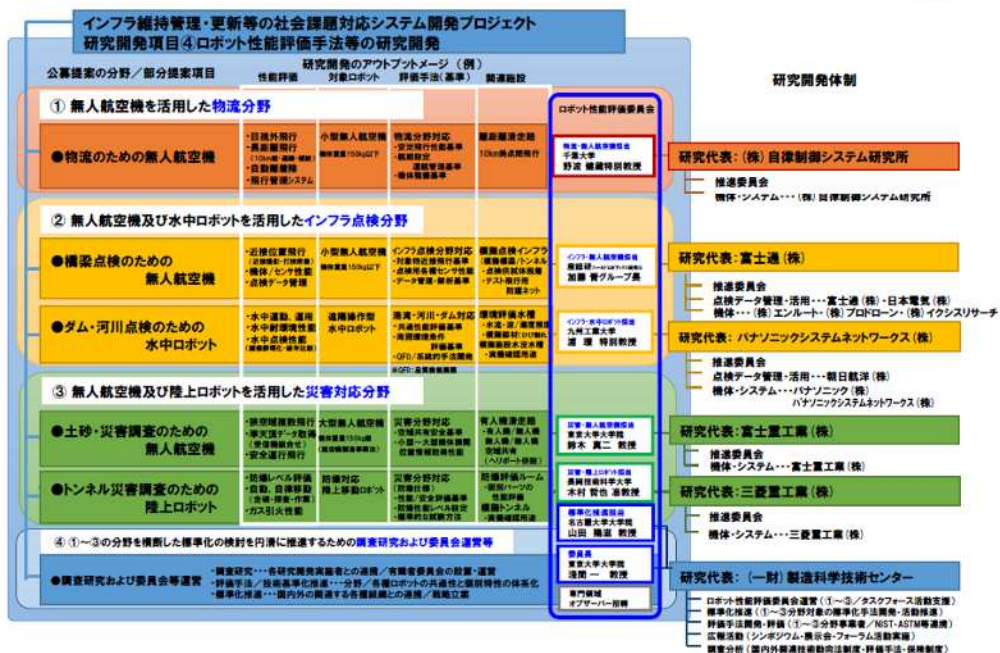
インフラ維持管理・更新等の社会課題対応システム開発プロジェクト
研究開発項目④ロボット性能評価手法等の研究開発

公募提案の分野／部分提案項目

研究開発のアウトプットメージ（例）
性能評価 対象ロボット 評価手法（基準） 関連施設

研究開発体制

① 無人航空機を活用した物流分野

●物流のための無人航空機

・目視外飛行 ・長距離飛行 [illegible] ・自動離着陸 ・飛行管理システム

小型無人航空機 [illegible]

物流分野対応 ・安全飛行性能基準 ・航続限定 ・飛行管理基準 ・機体整備基準

離島輸送空路 10km換点間飛行

ロボット性能評価委員会

物流・無人航空機担当 千葉大学 野波 健蔵 特別教授

研究代表：（株）自律制御システム研究所

推進委員会
機体・システム・・・（株）自律制御システム研究所

② 無人航空機及び水中ロボットを活用したインフラ点検分野

●橋梁点検のための無人航空機

・近接位置飛行 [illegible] ・機体／センサ性能 ・点検データ管理

小型無人航空機 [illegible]

インフラ点検分野対応 ・対象物近接飛行基準 ・点検用各種センサ性能 ・データ管理・解析基準

模擬点検インフラ ・橋梁／トンネル ・点検現試体設置 ・テスト飛行用 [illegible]

インフラ・無人航空機担当 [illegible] 加藤 寛グループ長

研究代表：富士通（株）

推進委員会
点検データ管理・活用・・・富士通（株）・日本電気（株）
機体・・・（株）エンルート・（株）プロドローン・（株）イクシスリサーチ

●ダム・河川点検のための水中ロボット

・水中運動、通用 ・水中耐環境性能 ・水中点検性能 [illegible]

遠隔操作型 水中ロボット

港湾・河川・ダム対応 ・共通性能評価基準 ・周囲環境条件 評価基準 ・QFD／系統的手法開発

環境評価水槽 ・水流・波／濁度環境 ・模擬劣化 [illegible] ・模擬撮影水中水槽 ・実機環境施設

インフラ・水中ロボット担当 九州工業大学 浦 環 特別教授

研究代表：パナソニックシステムネットワークス（株）

推進委員会
点検データ管理・活用・・・朝日航洋（株）
機体・システム・・・パナソニック（株）
パナソニックシステムネットワークス（株）

③ 無人航空機及び陸上ロボットを活用した災害対応分野

●土砂・災害調査のための無人航空機

・狭空域飛行性能 ・事災調データ取得 ・安全運行飛行

大型無人航空機 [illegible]

災害分野対応 ・設置環境安全基準 ・小型～大型機体規定 ・位置情報記録性能

有人機混在空路 ・有人機／無人機 ・無人機／無人機 ・空域共有 ・（ヘリポート併設）

災害・無人航空機担当 東京大学大学院 鈴木 真二 教授

研究代表：富士重工業（株）

推進委員会
機体・システム・・・富士重工業（株）

●トンネル災害調査のための陸上ロボット

・防爆レベル評価 ・自動、自律移動 ・ガス引火性能

防爆対応 陸上移動ロボット

災害分野対応 ・性能／安全評価基準 ・防爆性能レベル設定 ・標準的な試験方法

防爆評価ルーム ・模擬パーツの性能評価 ・模擬トンネル ・模擬瓦礫通路

災害・陸上ロボット担当 長岡技術科学大学 木村 哲也 准教授

研究代表：三菱重工業（株）

推進委員会
機体・システム・・・三菱重工業（株）

④ ①～③の分野を横断した標準化の検討を円滑に推進するための調査研究および委員会運営等

●調査研究および委員会等運営

・調査研究・・・各研究開発実施者との連携／有識者委員会の設置・運営
・評価手法／技術基準化推進・・・分野／各種ロボットの共通性と個別特性の体系化
・標準化推進・・・国内外の関連する各種組織との連携／戦略立案

標準化推進担当 名古屋大学大学院 山田 陽滋 教授

委員長 東京大学大学院 淺間 一 教授

専門機関 オブザーバー招聘

研究代表：（一財）製造科学技術センター

ロボット性能評価委員会運営（①～③／タスクフォース活動支援）
標準化推進（①～③分野対象の標準化手法開発・活動推進）
評価手法開発・評価（①～③分野事業者／NIST・ASTM等連携）
広報活動（シンポジウム・展示会・フォーラム活動実施）
調査分析（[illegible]）